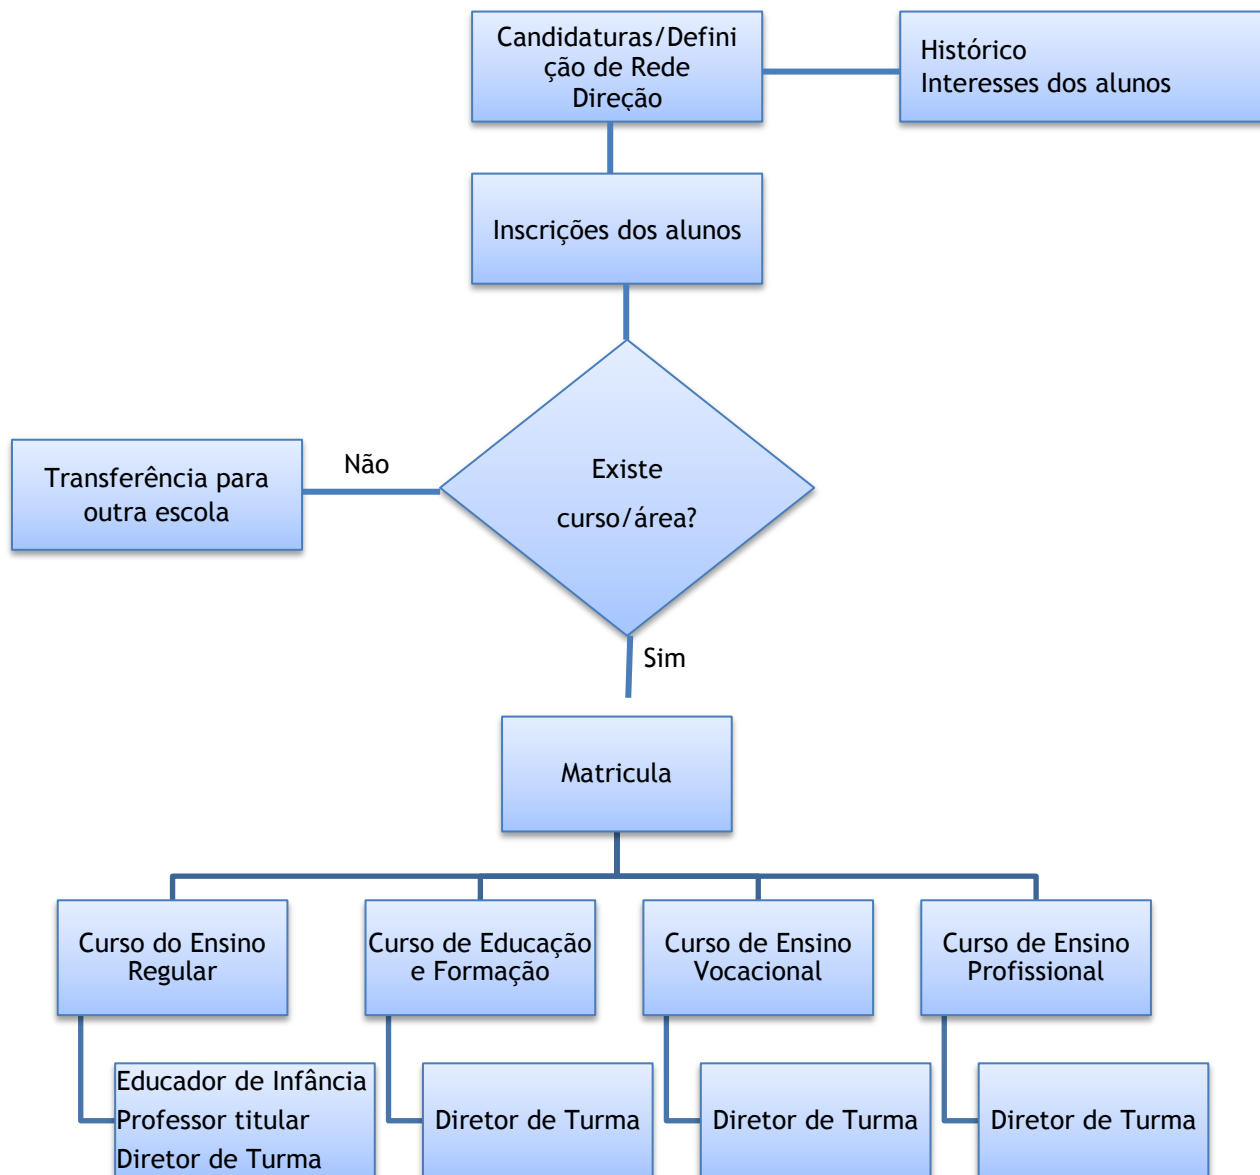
Candidaturas/Definição de Rede
Direção

Histórico
Interesses dos alunos

Inscrições dos alunos

Existe
curso/área?

Não

Transferência para outra escola

Sim

Matricula

Curso do Ensino Regular

Curso de Educação e Formação

Curso de Ensino Vocacional

Curso de Ensino Profissional

Educador de Infância
Professor titular
Diretor de Turma

Diretor de Turma

Diretor de Turma

Diretor de Turma